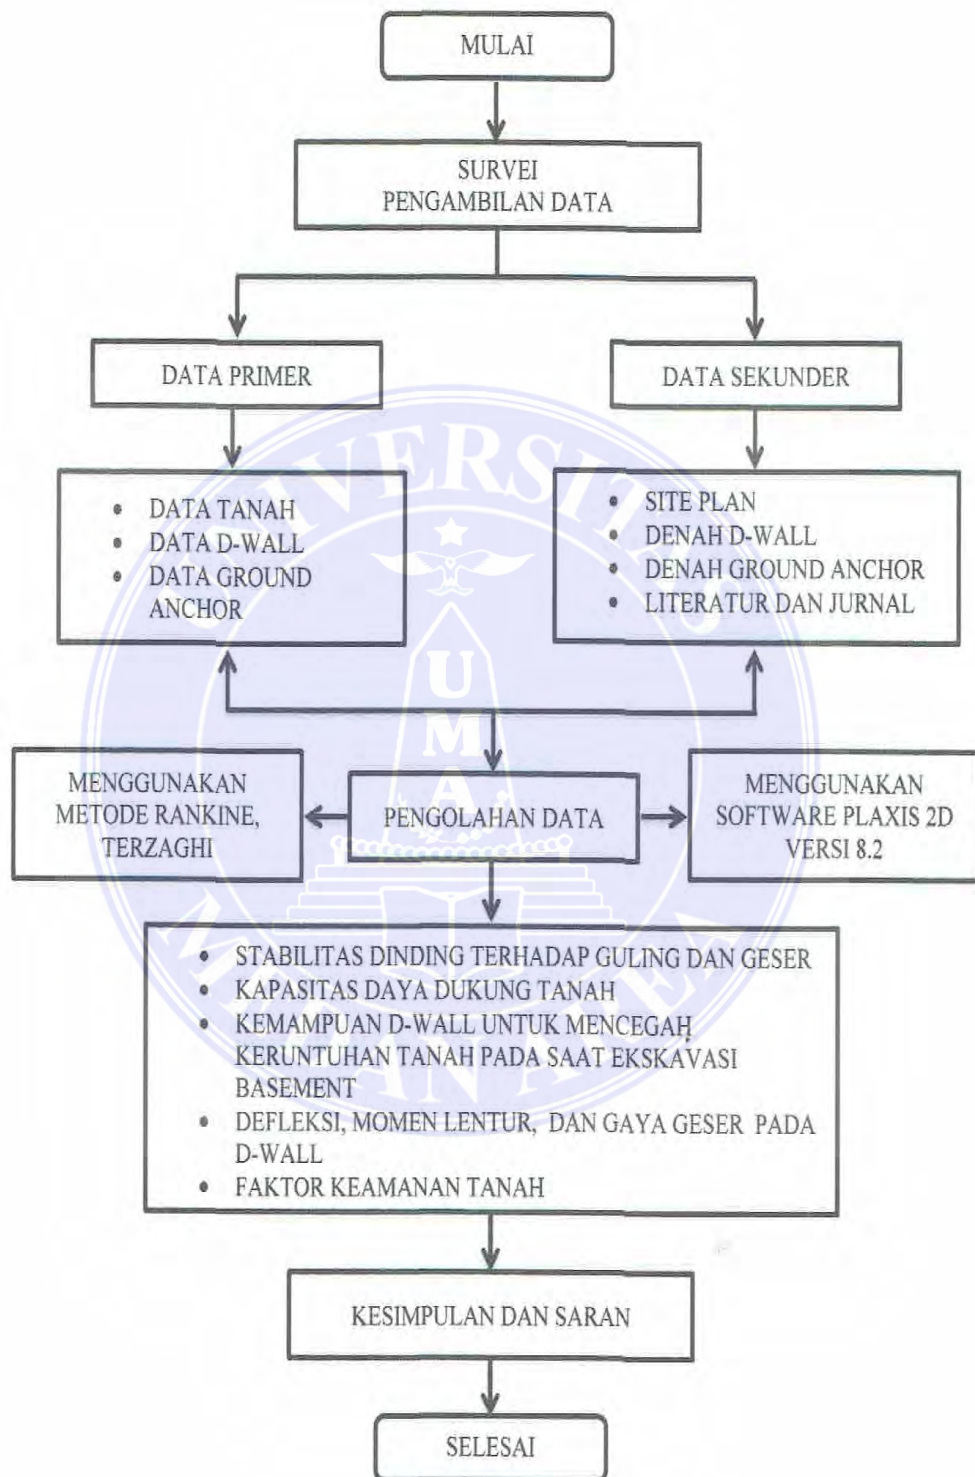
MULAI

SURVEI
PENGAMBILAN DATA

DATA PRIMER

DATA SEKUNDER

- DATA TANAH
- DATA D-WALL
- DATA GROUND ANCHOR

- SITE PLAN
- DENAH D-WALL
- DENAH GROUND ANCHOR
- LITERATUR DAN JURNAL

MENGGUNAKAN METODE RANKINE, TERZAGHI

PENGOLAHAN DATA

MENGGUNAKAN SOFTWARE PLAXIS 2D VERSI 8.2

- STABILITAS DINDING TERHADAP GULING DAN GESER
- KAPASITAS DAYA DUKUNG TANAH
- KEMAMPUAN D-WALL UNTUK MENCEGAH KERUNTUHAN TANAH PADA SAAT EKSKAVASI BASEMENT
- DEFLEKSI, MOMEN LENTUR, DAN GAYA GESER PADA D-WALL
- FAKTOR KEAMANAN TANAH

KESIMPULAN DAN SARAN

SELESAI